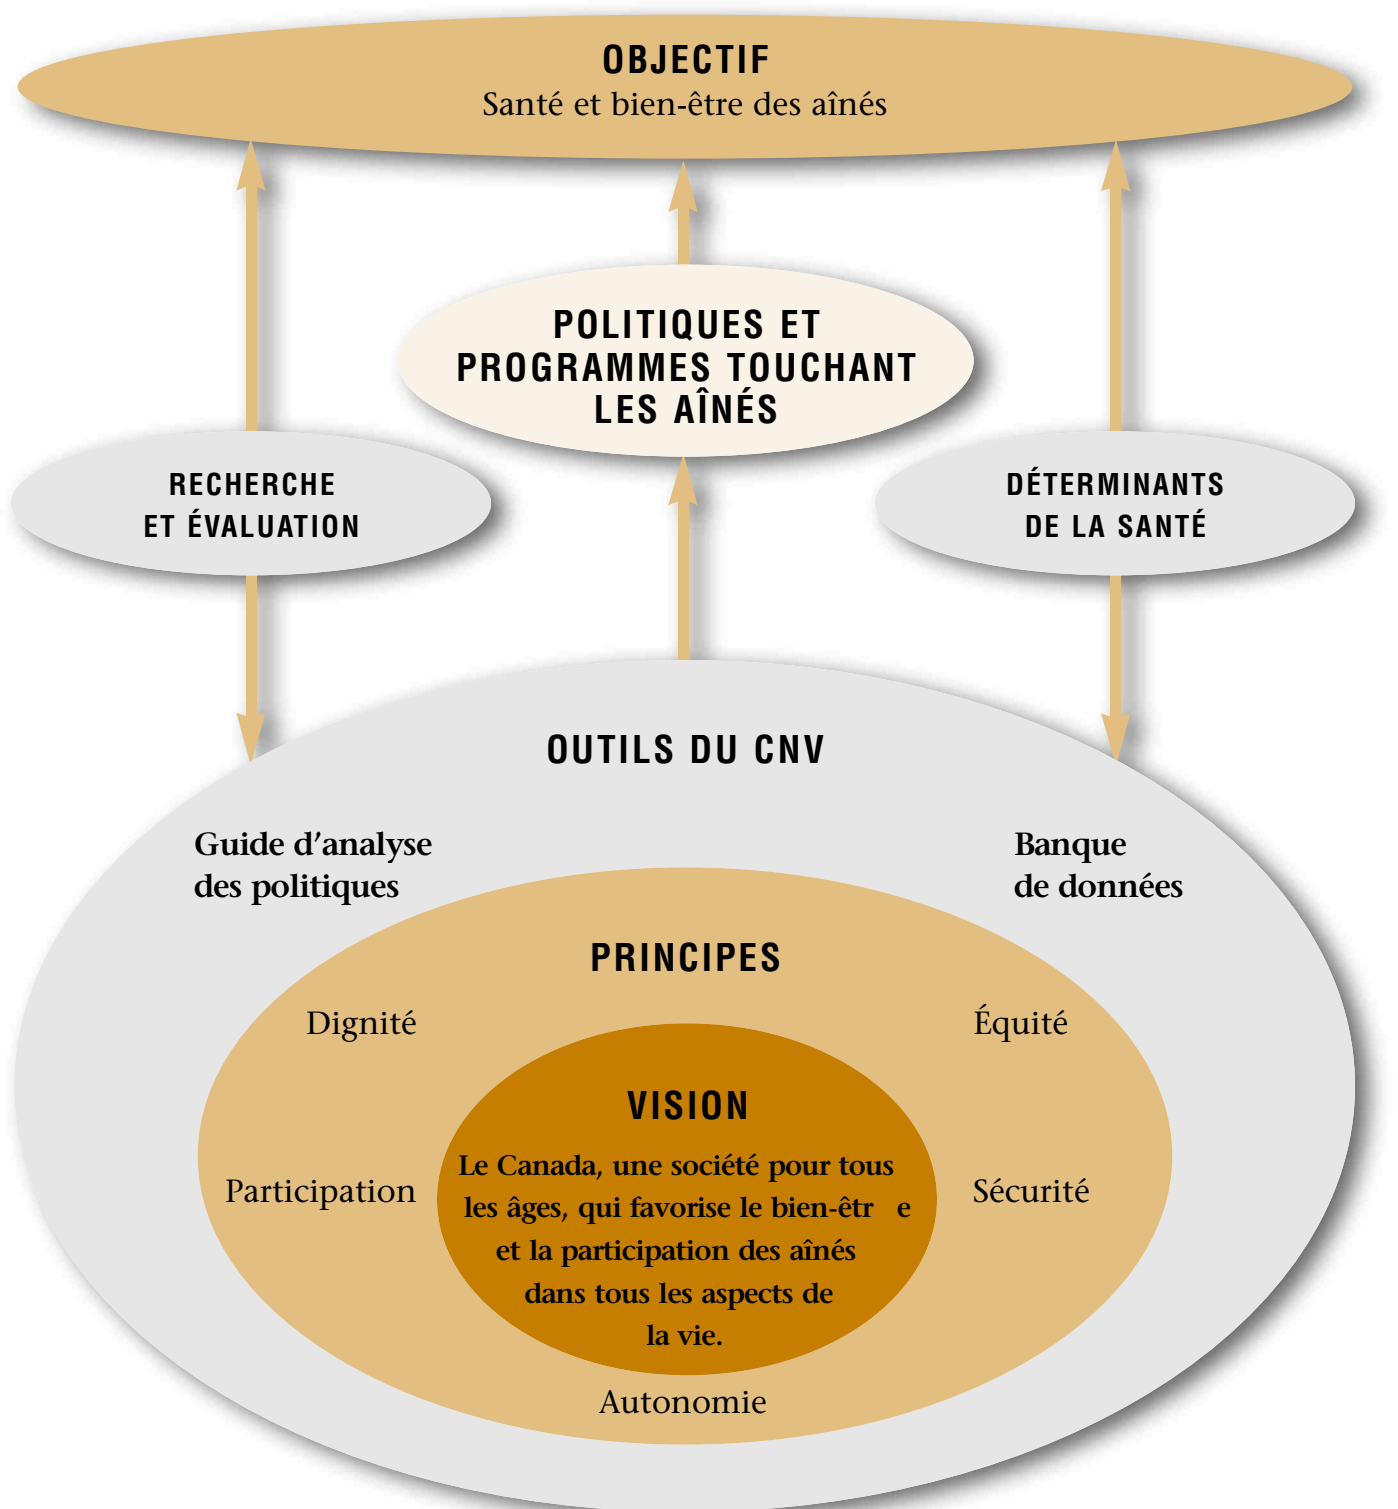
OBJECTIF
Santé et bien-être des aînés

POLITIQUES ET PROGRAMMES TOUCHANT LES AÎNÉS

RECHERCHE ET ÉVALUATION

DÉTERMINANTS DE LA SANTÉ

OUTILS DU CNV

Guide d'analyse des politiques

Banque de données

PRINCIPES

Dignité

Équité

VISION

Participation

Le Canada, une société pour tous les âges, qui favorise le bien-êtr e et la participation des aînés dans tous les aspects de la vie.

Sécurité

Autonomie